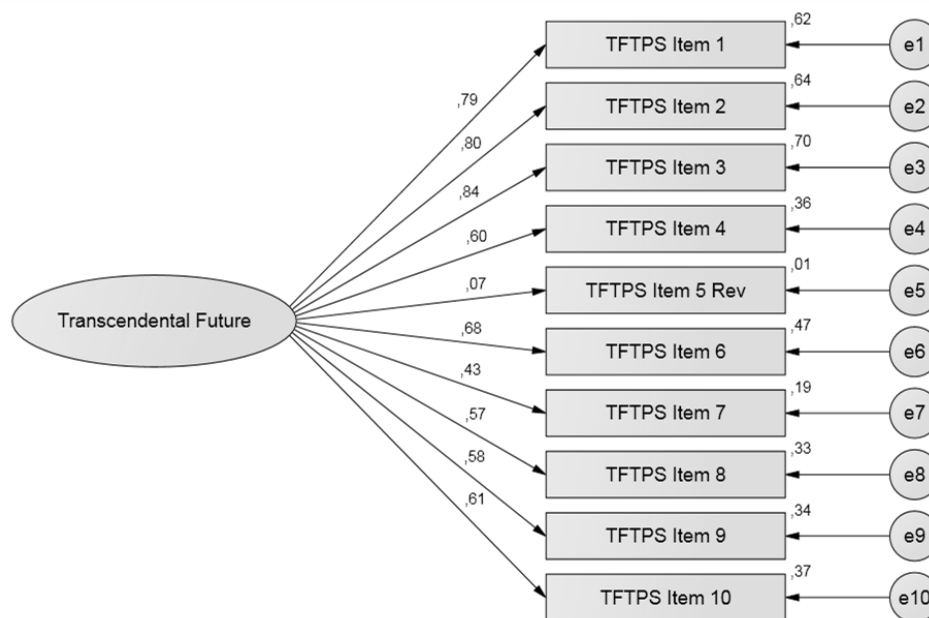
Transcendental Future

,79
,80
,84
,60
,07
,68
,43
,57
,58
,61

,62
TFTPS Item 1
e1

,64
TFTPS Item 2
e2

,70
TFTPS Item 3
e3

,36
TFTPS Item 4
e4

,01
TFTPS Item 5 Rev
e5

,47
TFTPS Item 6
e6

,19
TFTPS Item 7
e7

,33
TFTPS Item 8
e8

,34
TFTPS Item 9
e9

,37
TFTPS Item 10
e10